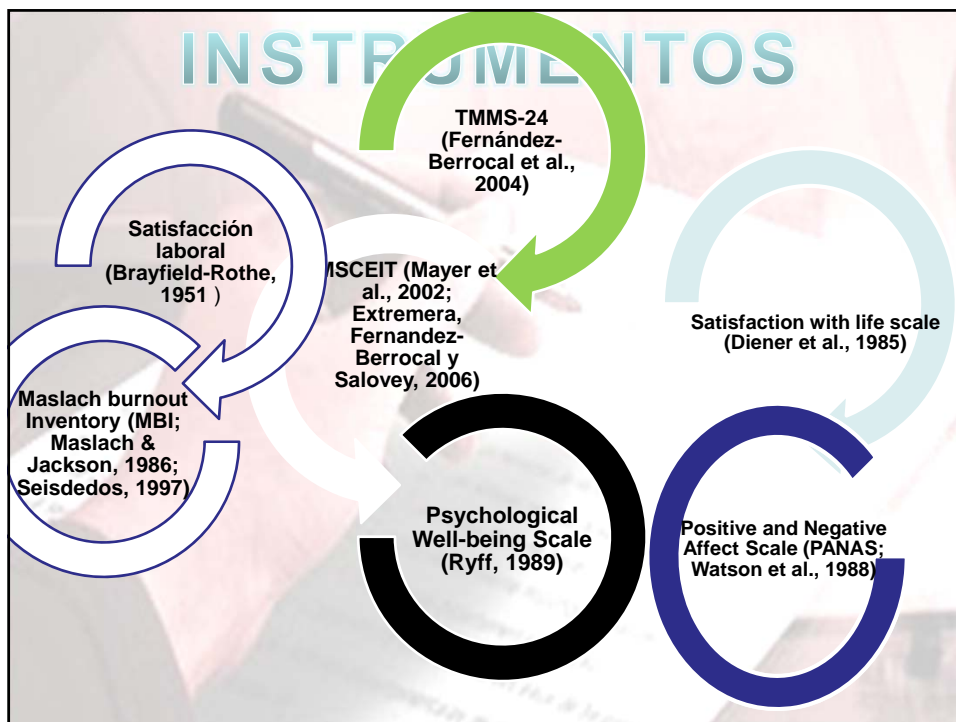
INSTRUMENTOS

TMMS-24 (Fernández-Berrocal et al., 2004)

Satisfacción laboral (Brayfield-Rothe, 1951 )

MSCEIT (Mayer et al., 2002; Extremera, Fernandez-Berrocal y Salovey, 2006)

Satisfaction with life scale (Diener et al., 1985)

Maslach burnout Inventory (MBI; Maslach & Jackson, 1986; Seisdedos, 1997)

Psychological Well-being Scale (Ryff, 1989)

Positive and Negative Affect Scale (PANAS; Watson et al., 1988)